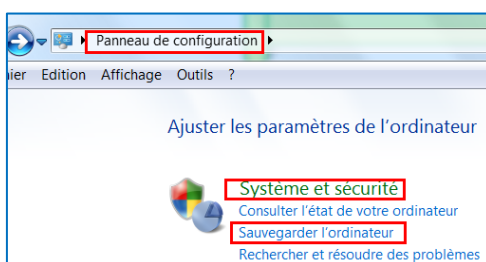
Panneau de configuration

hier Edition Affichage Outils ?

Ajuster les paramètres de l'ordinateur

Système et sécurité
Consulter l'état de votre ordinateur
Sauvegarder l'ordinateur
Rechercher et résoudre des problèmes